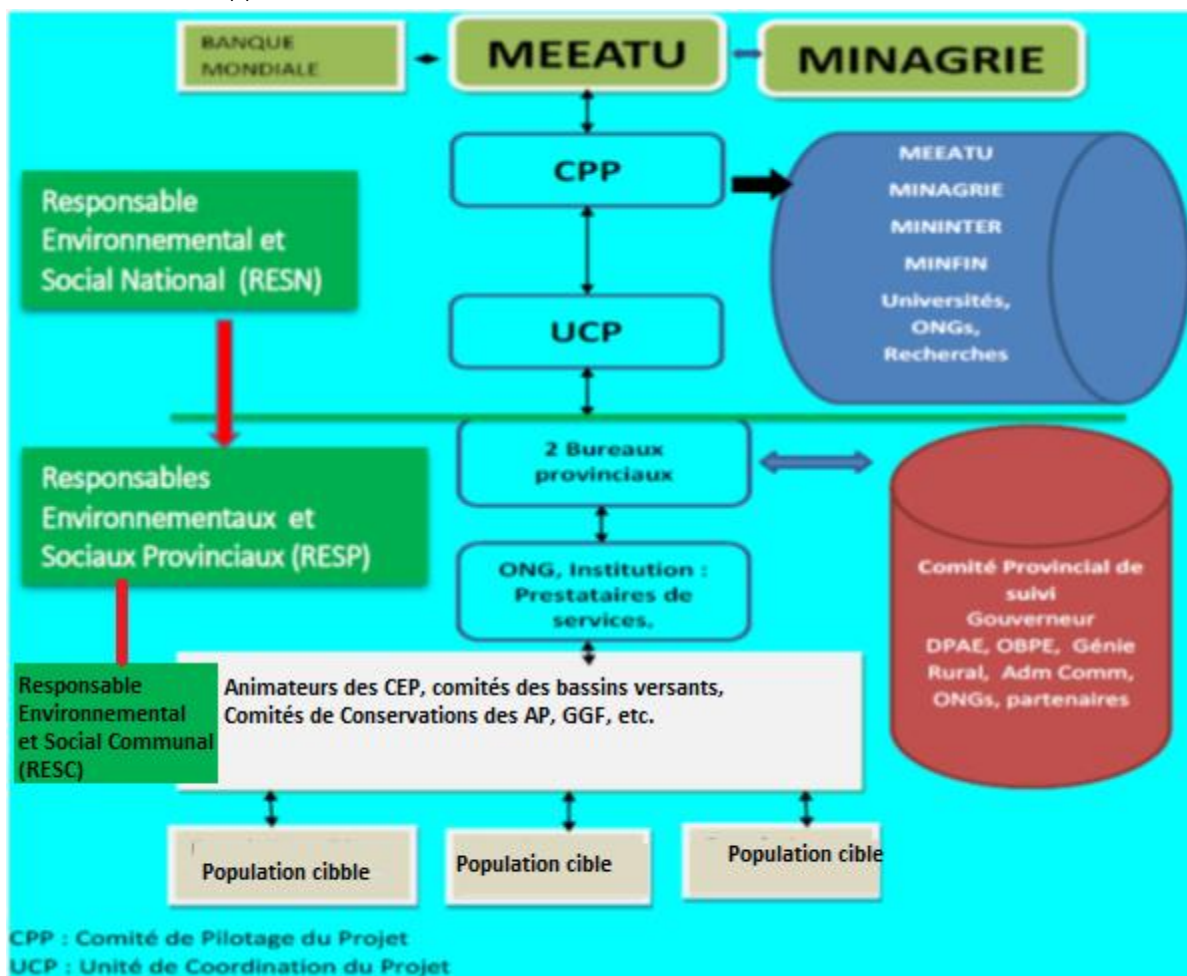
BANQUE MONDIALE

MEEATU

MINAGRIE

CPP

MEEATU
MINAGRIE
MININTER
MINFIN
Universités, ONGs, Recherches

Responsable Environnemental et Social National (RESN)

UCP

Responsables Environnementaux et Sociaux Provinciaux (RESP)

2 Bureaux provinciaux

ONG, Institution : Prestataires de services.

Comité Provincial de suivi
Gouverneur
DPAE, OBPE, Génie Rural, Adm Comm, ONGs, partenaires

Responsable Environnemental et Social Communal (RESC)

Animateurs des CEP, comités des bassins versants, Comités de Conservations des AP, GGF, etc.

Population cibble

Population cible

Population cible

CPP : Comité de Pilotage du Projet
UCP : Unité de Coordination du Projet